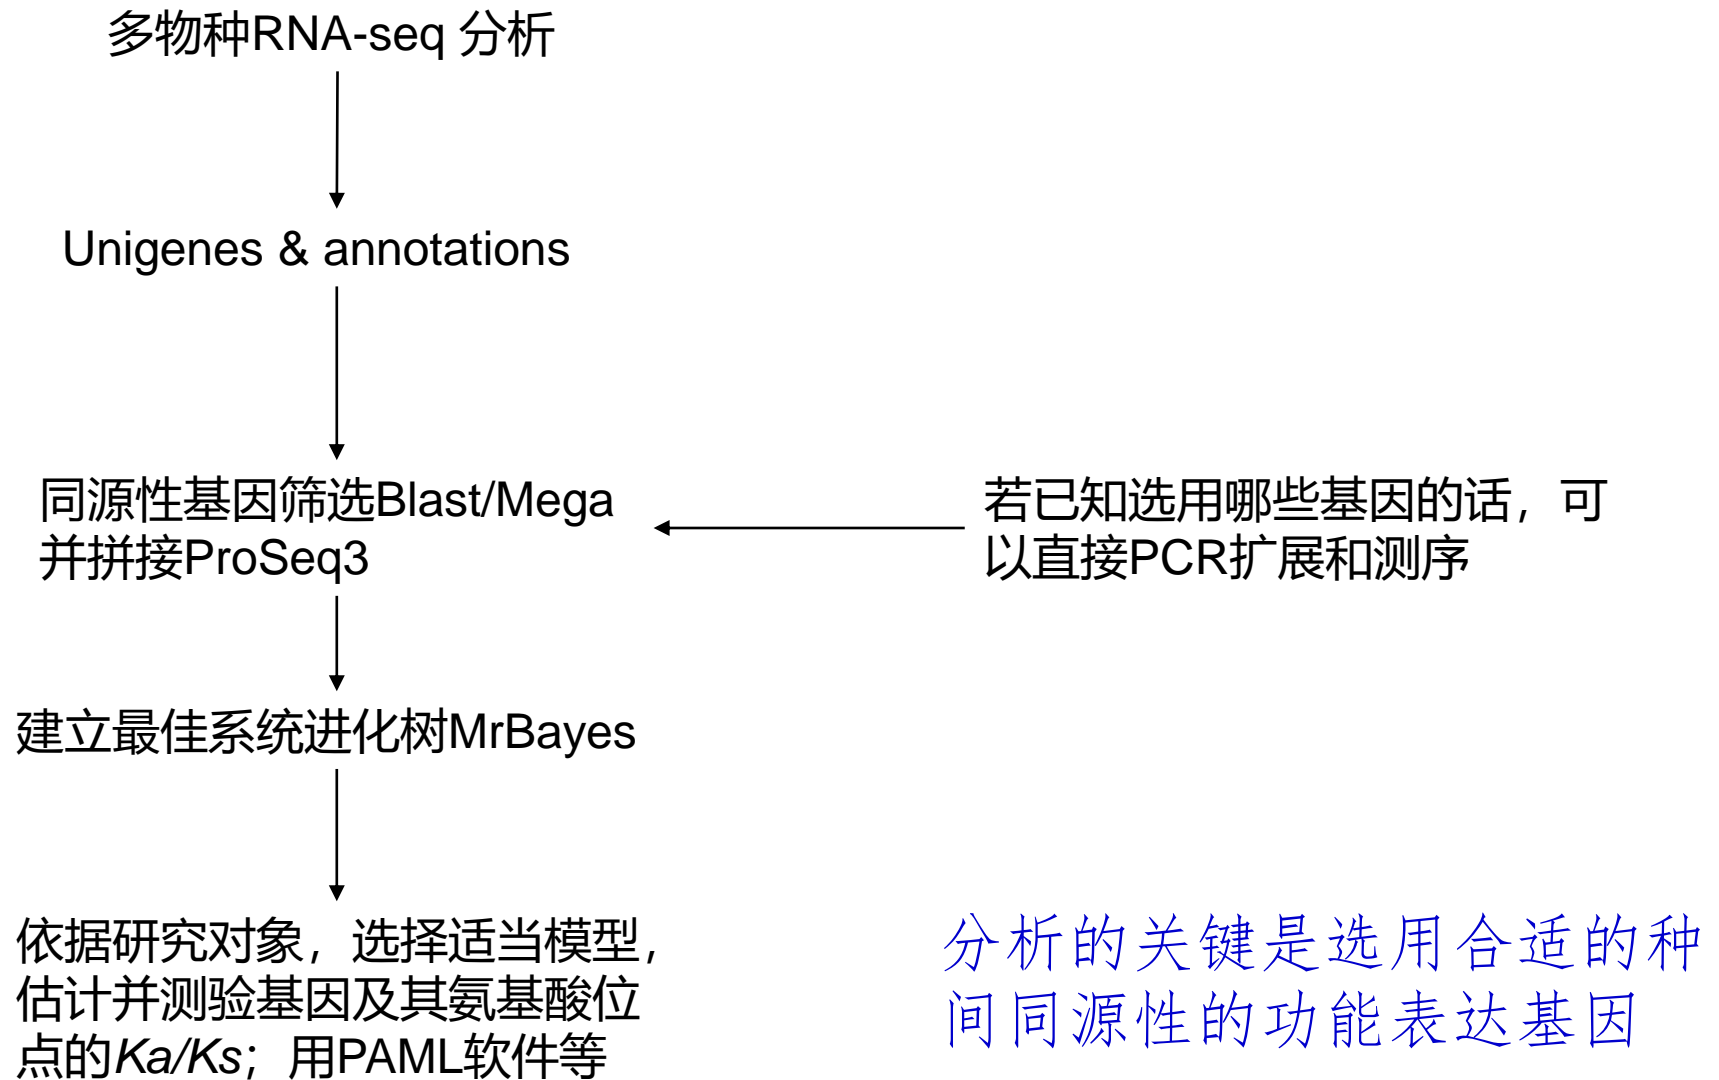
多物种RNA-seq 分析

Unigenes & annotations

同源性基因筛选Blast/Mega并拼接ProSeq3

若已知选用哪些基因的话，可以直接PCR扩展和测序

建立最佳系统进化树MrBayes

依据研究对象，选择适当模型，估计并测验基因及其氨基酸位点的*Ka/Ks*；用PAML软件等

分析的关键是选用合适的种间同源性的功能表达基因